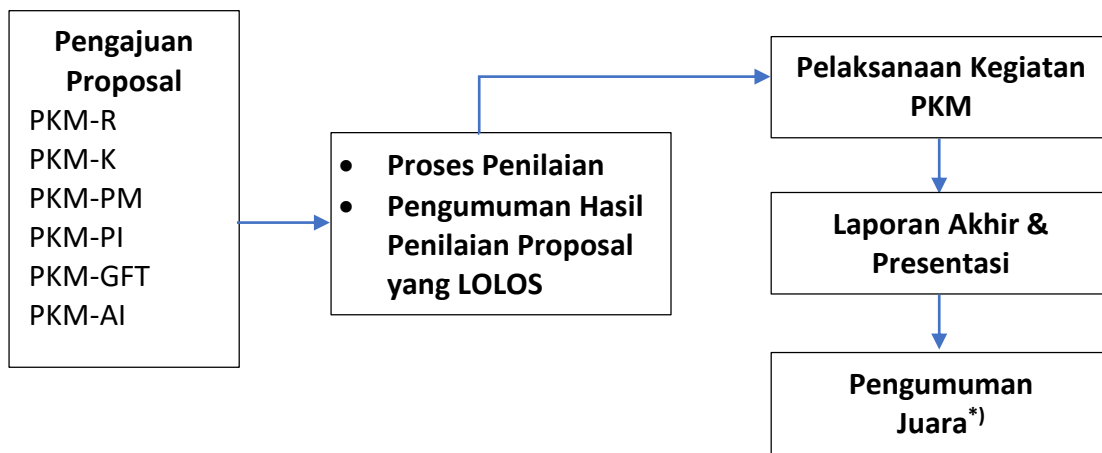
Pengajuan Proposal
PKM-R
PKM-K
PKM-PM
PKM-PI
PKM-GFT
PKM-AI

- Proses Penilaian
- Pengumuman Hasil Penilaian Proposal yang LOLOS

Pelaksanaan Kegiatan PKM

Laporan Akhir & Presentasi

Pengumuman Juara$^{*)}$